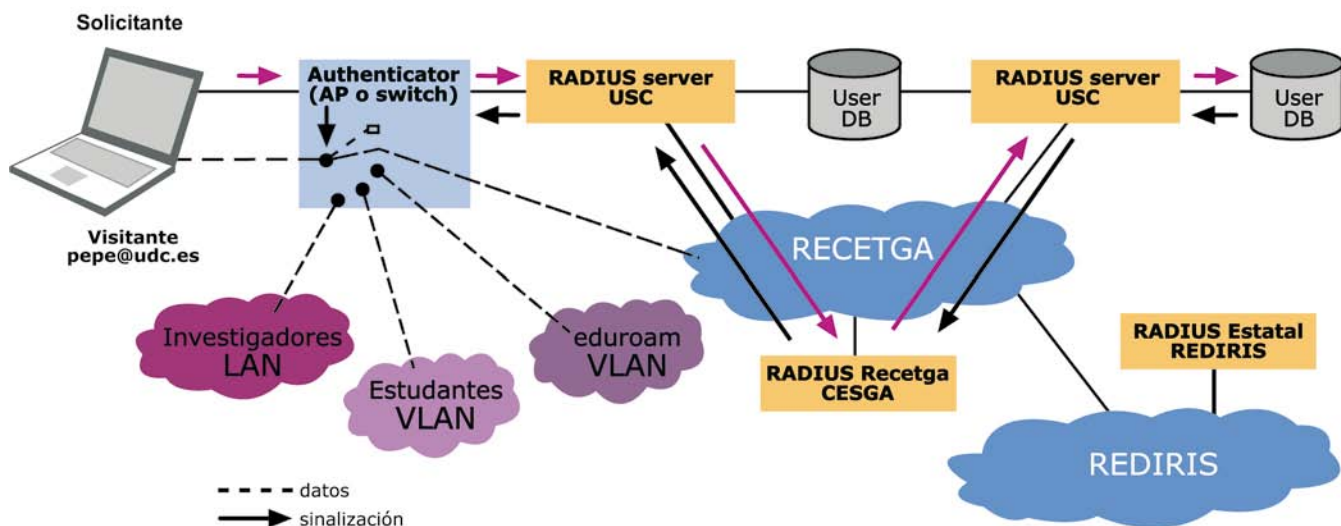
Solicitante

Authenticator (AP o switch)

RADIUS server USC

User DB

RADIUS server USC

User DB

Visitante pepe@udc.es

RECETGA

Investigadores LAN

Estudantes VLAN

eduroam VLAN

RADIUS Recetga CESGA

RADIUS Estatal REDIRIS

REDIRIS

datos

sinalización